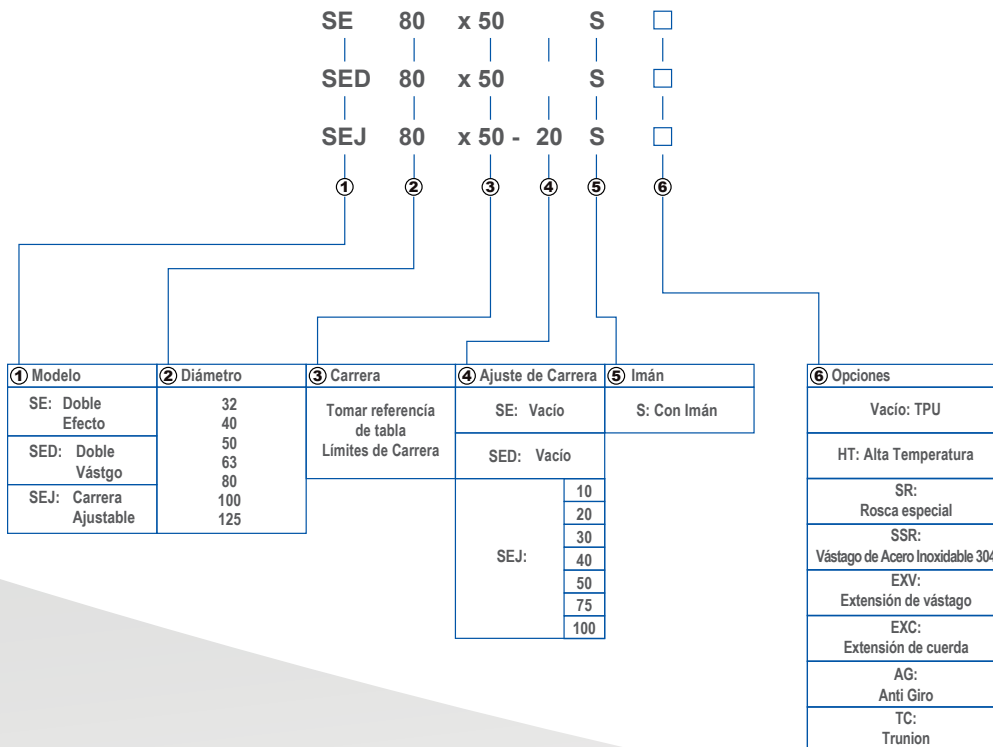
SE 80 x 50 S □

SED 80 x 50 S □

SEJ 80 x 50 - 20 S □

① ② ③ ④ ⑤ ⑥

| ① Modelo | ② Diámetro | ③ Carrera | ④ Ajuste de Carrera | ⑤ Imán |
|---|---|---|---|---|
| SE: Doble Efecto | 32 40 50 63 80 100 125 | Tomar referencia de tabla Límites de Carrera | SE: Vacío | S: Con Imán |
| SED: Doble Vástgo | | | SED: Vacío | |
| SEJ: Carrera Ajustable | | | SEJ: 10 20 30 40 50 75 100 | |

| ⑥ Opciones |
|---|
| Vacío: TPU |
| HT: Alta Temperatura |
| SR: Rosca especial |
| SSR: Vástago de Acero Inoxidable 304 |
| EXV: Extensión de vástago |
| EXC: Extensión de cuerda |
| AG: Anti Giro |
| TC: Trunion |